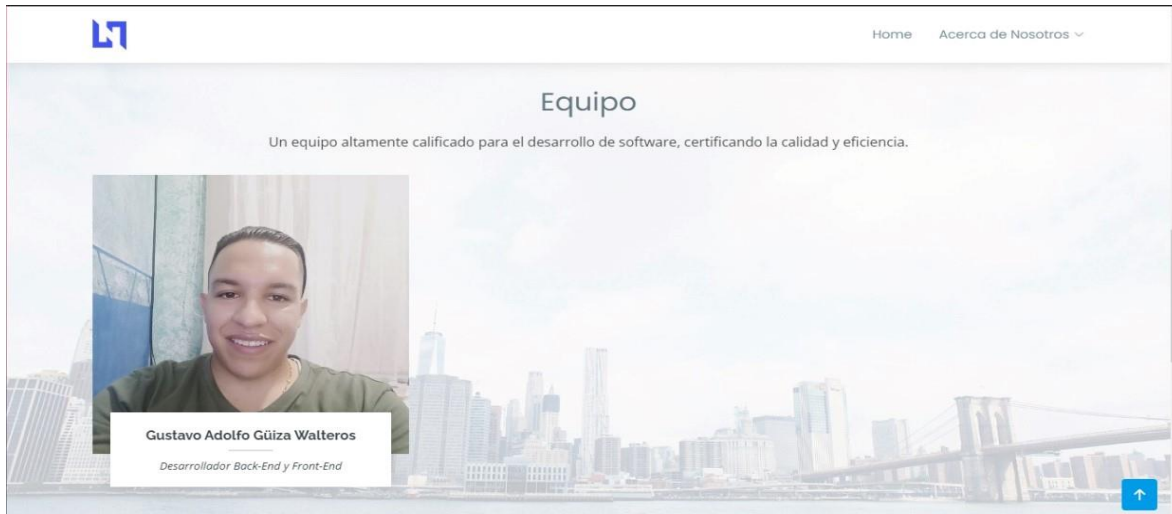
Home Acerca de Nosotros

Equipo

Un equipo altamente calificado para el desarrollo de software, certificando la calidad y eficiencia.

Gustavo Adolfo Güiza Walteros

Desarrollador Back-End y Front-End